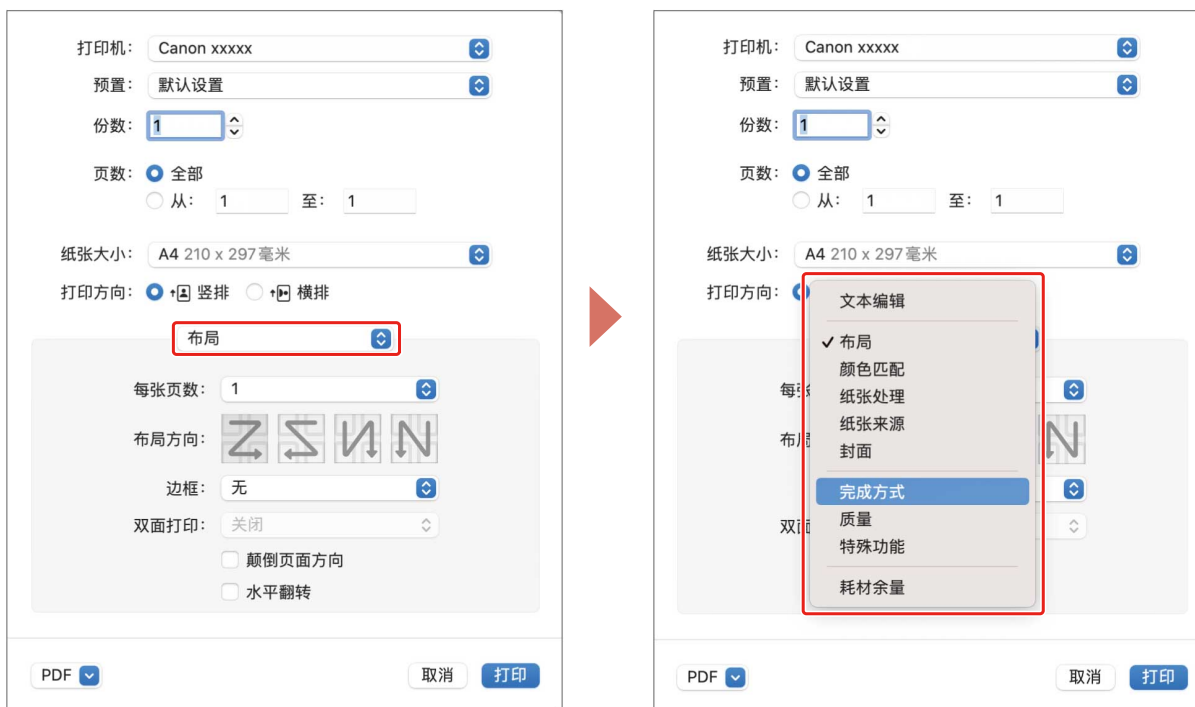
打印机： Canon xxxxx

预置： 默认设置

份数： 1

页数： 全部

从： 1 至： 1

纸张大小： A4 210 x 297毫米

打印方向： 竖排 横排

布局

每张页数： 1

布局方向：

边框： 无

双面打印： 关闭

颠倒页面方向

水平翻转

PDF

取消 打印

打印机： Canon xxxxx

预置： 默认设置

份数： 1

页数： 全部

从： 1 至： 1

纸张大小： A4 210 x 297毫米

打印方向：

文本编辑

✓ 布局

颜色匹配

纸张处理

纸张来源

封面

完成方式

质量

特殊功能

耗材余量

每

布

双面

PDF

取消 打印